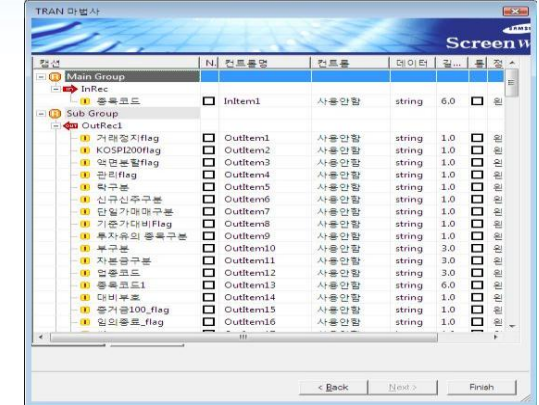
TRAN 마법사

Screen W

| 캡션 | N. | 컨트롤명 | 컨트롤 | 데이터 | 길... | 물 | 정 |
|---|---|---|---|---|---|---|---|
| Main Group | | | | | | | |
| InRec | | | | | | | |
| 종목코드 | ☐ | InItem1 | 사용안함 | string | 6.0 | ☐ | 왼 |
| Sub Group | | | | | | | |
| OutRec1 | | | | | | | |
| 거래정지flag | ☐ | OutItem1 | 사용안함 | string | 1.0 | ☐ | 왼 |
| KOSPI200flag | ☐ | OutItem2 | 사용안함 | string | 1.0 | ☐ | 왼 |
| 액면분할flag | ☐ | OutItem3 | 사용안함 | string | 1.0 | ☐ | 왼 |
| 관리flag | ☐ | OutItem4 | 사용안함 | string | 1.0 | ☐ | 왼 |
| 락구분 | ☐ | OutItem5 | 사용안함 | string | 1.0 | ☐ | 왼 |
| 신규신주구분 | ☐ | OutItem6 | 사용안함 | string | 1.0 | ☐ | 왼 |
| 단일가매매구분 | ☐ | OutItem7 | 사용안함 | string | 1.0 | ☐ | 왼 |
| 기준가대비flag | ☐ | OutItem8 | 사용안함 | string | 1.0 | ☐ | 왼 |
| 투자유의 종목구분 | ☐ | OutItem9 | 사용안함 | string | 1.0 | ☐ | 왼 |
| 부구분 | ☐ | OutItem10 | 사용안함 | string | 3.0 | ☐ | 왼 |
| 자본금구분 | ☐ | OutItem11 | 사용안함 | string | 3.0 | ☐ | 왼 |
| 업종코드 | ☐ | OutItem12 | 사용안함 | string | 3.0 | ☐ | 왼 |
| 종목코드1 | ☐ | OutItem13 | 사용안함 | string | 6.0 | ☐ | 왼 |
| 대비부호 | ☐ | OutItem14 | 사용안함 | string | 1.0 | ☐ | 왼 |
| 증거금100_flag | ☐ | OutItem15 | 사용안함 | string | 1.0 | ☐ | 왼 |
| 임의종료_flag | ☐ | OutItem16 | 사용안함 | string | 1.0 | ☐ | 왼 |

< Back | Next > | Finish